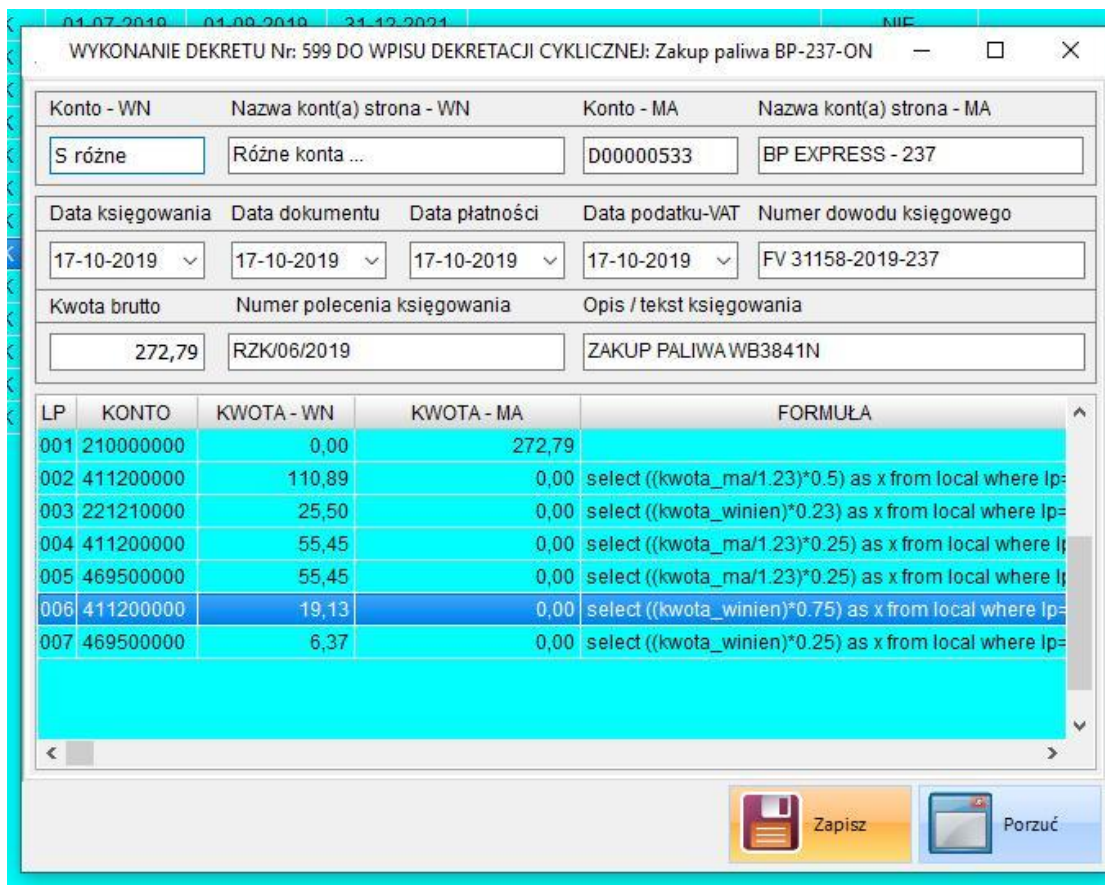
01-07-2019 01-09-2019 31-12-2021 NIE

WYKONANIE DEKRETU Nr: 599 DO WPISU DEKRETACJI CYKLICZNEJ: Zakup paliwa BP-237-ON

Konto - WN
S różne

Nazwa kont(a) strona - WN
Różne konta ...

Konto - MA
D00000533

Nazwa kont(a) strona - MA
BP EXPRESS - 237

Data księgowania
17-10-2019

Data dokumentu
17-10-2019

Data płatności
17-10-2019

Data podatku-VAT
17-10-2019

Numer dowodu księgowego
FV 31158-2019-237

Kwota brutto
272,79

Numer polecenia księgowania
RZK/06/2019

Opis / tekst księgowania
ZAKUP PALIWA WB3841N

| LP | KONTO | KWOTA - WN | KWOTA - MA | FORMUŁA |
|---|---|---|---|---|
| 001 | 210000000 | 0,00 | 272,79 | |
| 002 | 411200000 | 110,89 | 0,00 | select ((kwota_ma/1.23)*0.5) as x from local where lp= |
| 003 | 221210000 | 25,50 | 0,00 | select ((kwota_winien)*0.23) as x from local where lp= |
| 004 | 411200000 | 55,45 | 0,00 | select ((kwota_ma/1.23)*0.25) as x from local where l |
| 005 | 469500000 | 55,45 | 0,00 | select ((kwota_ma/1.23)*0.25) as x from local where l |
| 006 | 411200000 | 19,13 | 0,00 | select ((kwota_winien)*0.75) as x from local where lp= |
| 007 | 469500000 | 6,37 | 0,00 | select ((kwota_winien)*0.25) as x from local where lp= |

Zapisz

Porzuć